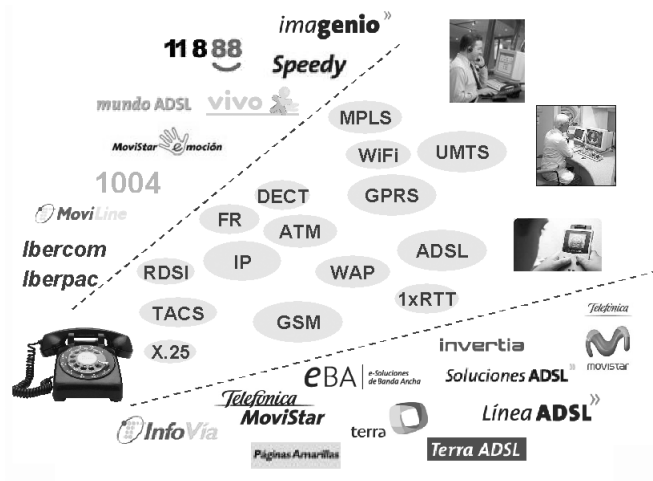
imagenio

11888

Speedy

mundo ADSL

vivo

MoviStar emoción

1004

MoviLine

Ibercom

Iberpac

MPLS

WiFi

UMTS

DECT

GPRS

FR

ATM

IP

ADSL

RDSI

WAP

1xRTT

TACS

GSM

X.25

Telefónica

movistar

invertia

eBA e-Soluciones de Banda Ancha

Soluciones ADSL

Telefónica MoviStar

Línea ADSL

InfoVía

terra

Páginas Amarillas

Terra ADSL